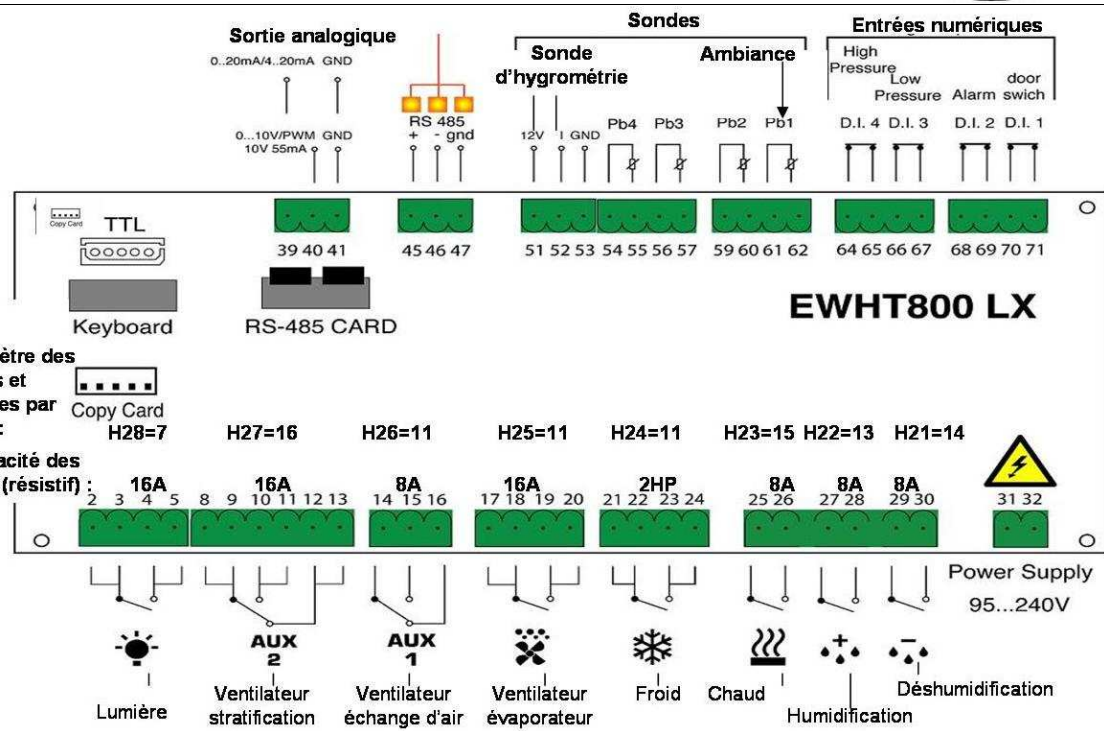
Sortie analogique
0..20mA/4..20mA GND
0...10V/PWM GND
10V 55mA

RS 485
+ - gnd

Sondes
Sonde d'hygrométrie
Ambiance
12V I GND
Pb4 Pb3 Pb2 Pb1

Entrées numériques
High Pressure
Low Pressure
Alarm
door swich
D.I. 4 D.I. 3 D.I. 2 D.I. 1

Copy Card
TTL
39 40 41
45 46 47
51 52 53 54 55 56 57
59 60 61 62
64 65 66 67
68 69 70 71

Keyboard
RS-485 CARD
EWHT800 LX

ètre des
s et
es par
:
Copy Card

acité des
(résistif) :

H28=7 H27=16 H26=11 H25=11 H24=11 H23=15 H22=13 H21=14

16A 16A 8A 16A 2HP 8A 8A 8A
2 3 4 5 8 9 10 11 12 13 14 15 16 17 18 19 20 21 22 23 24 25 26 27 28 29 30 31 32

Power Supply
95...240V

AUX 2
AUX 1

Lumière
Ventilateur stratification
Ventilateur échange d'air
Ventilateur évaporateur
Froid
Chaud
Humidification
Déshumidification